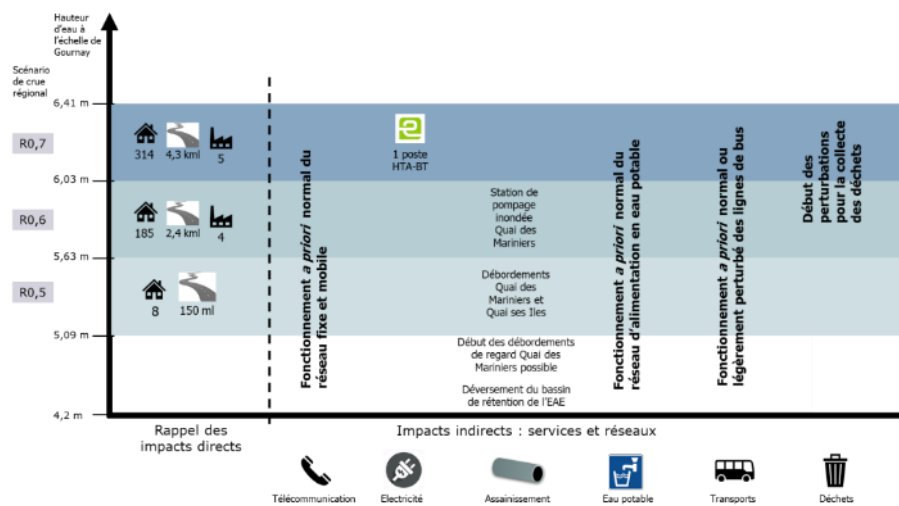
Hauteur d'eau à l'échelle de Gournay

Scénario de crue régional

6,41 m

R0,7

314 4,3 kml 5

6,03 m

R0,6

185 2,4 kml 4

5,63 m

R0,5

8 150 ml

5,09 m

4,2 m

Fonctionnement *a priori* normal du réseau fixe et mobile

1 poste HTA-BT

Station de pompage inondée Quai des Mariniers

Débordements Quai des Mariniers et Quai ses Iles

Début des débordements de regard Quai des Mariniers possible

Déversement du bassin de rétention de l'EAE

Fonctionnement *a priori* normal du réseau d'alimentation en eau potable

Fonctionnement *a priori* normal ou légèrement perturbé des lignes de bus

Début des perturbations pour la collecte des déchets

Rappel des impacts directs

Impacts indirects : services et réseaux

Télécommunication Electricité Assainissement Eau potable Transports Déchets